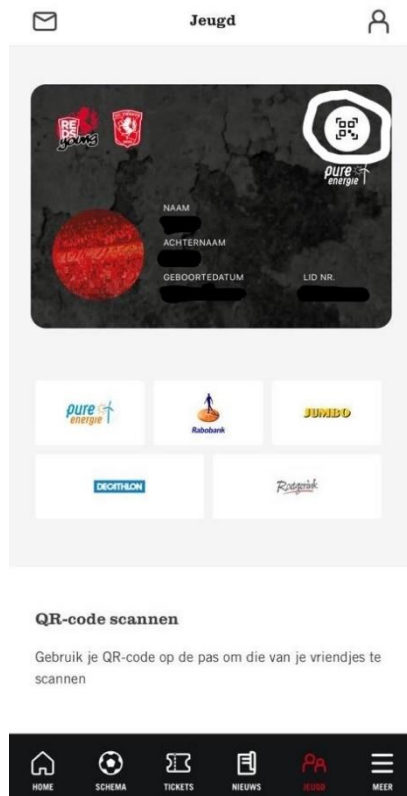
Jeugd

RED young

pure energie

NAAM
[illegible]
ACHTERNAAM
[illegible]
GEBOORTEDATUM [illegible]
LID NR. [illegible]

pure energie

Rabobank

JUMBO

DECATHLON

Roggebrok

QR-code scannen

Gebruik je QR-code op de pas om die van je vriendjes te scannen

HOME SCHEMA TICKETS NIEUWS JEUGD MEER